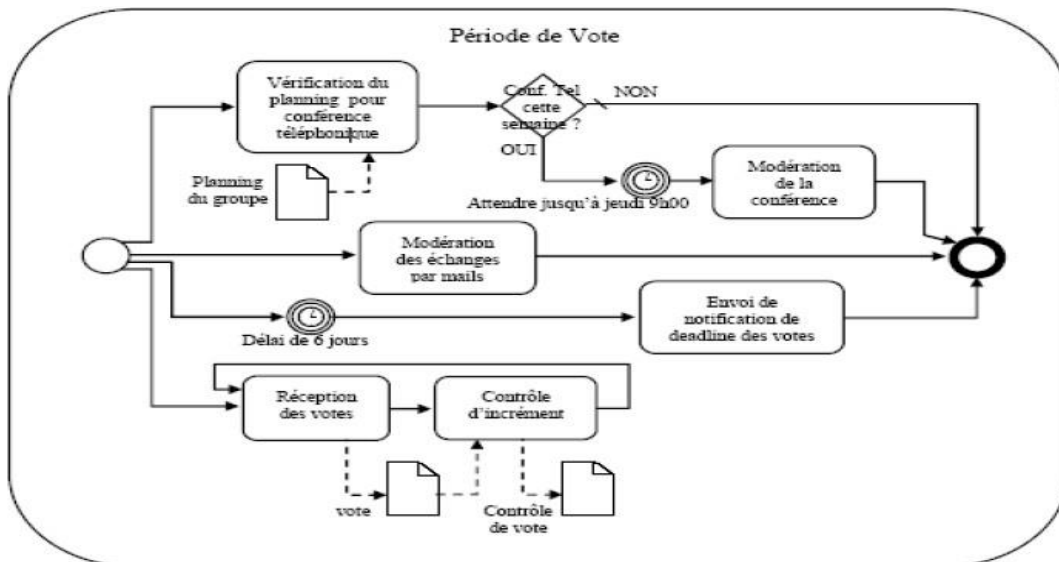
Période de Vote

Vérification du planning pour conférence téléphonique

Conf. Tel cette semaine ?

NON

OUI

Planning du groupe

Attendre jusqu'à jeudi 9h00

Modération de la conférence

Modération des échanges par mails

Délai de 6 jours

Envoi de notification de deadline des votes

Réception des votes

Contrôle d'incrément

vote

Contrôle de vote